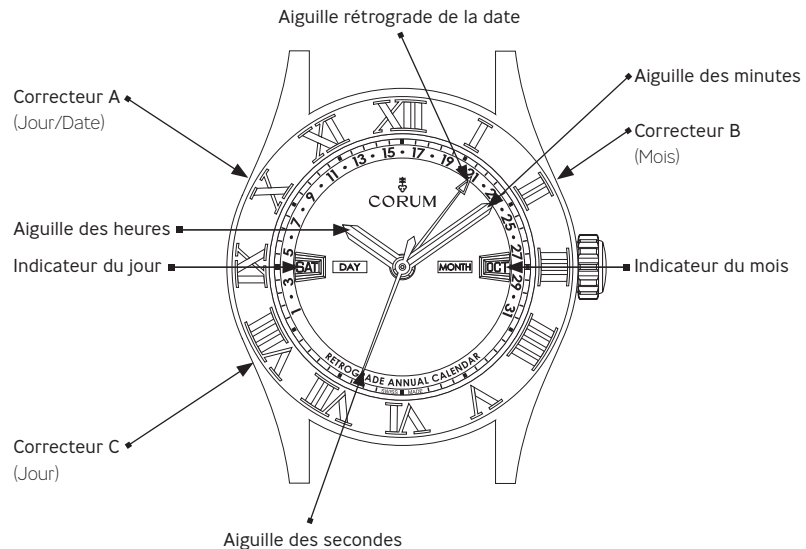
Aiguille rétrograde de la date

Correcteur A
(Jour/Date)

Aiguille des minutes

Correcteur B
(Mois)

Aiguille des heures

Indicateur du jour

Indicateur du mois

Correcteur C
(Jour)

Aiguille des secondes

CORUM

1 3 5 7 9 11 13 15 17 19 21 23 25 27 29 31

SAT DAY MONTH OCT

RETROGRADE ANNUAL CALENDAR

SWISS MADE